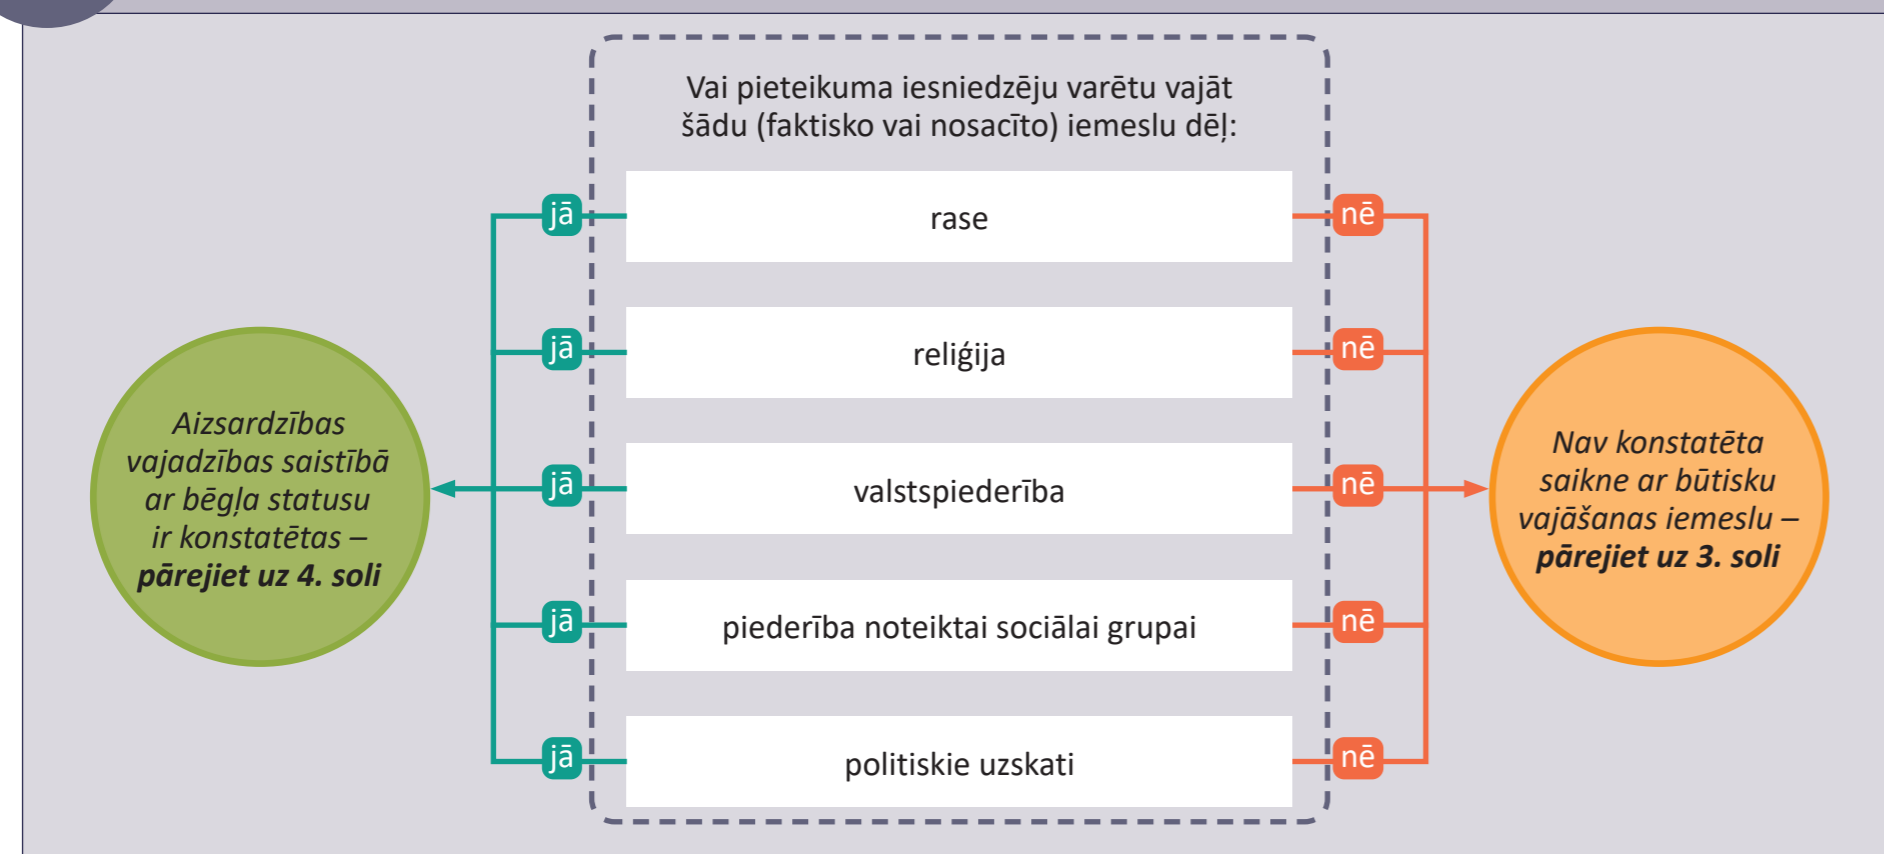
Vai pieteikuma iesniedzēju varētu vajāt šādu (faktisko vai nosacīto) iemeslu dēļ:

jā
rase
nē

jā
reliģija
nē

jā
valstspiederība
nē

jā
piederība noteiktai sociālai grupai
nē

jā
politiskie uzskati
nē

Aizsardzības vajadzības saistībā ar bēgļa statusu ir konstatētas – **pārejiet uz 4. soli**

Nav konstatēta saikne ar būtisku vajāšanas iemeslu – **pārejiet uz 3. soli**